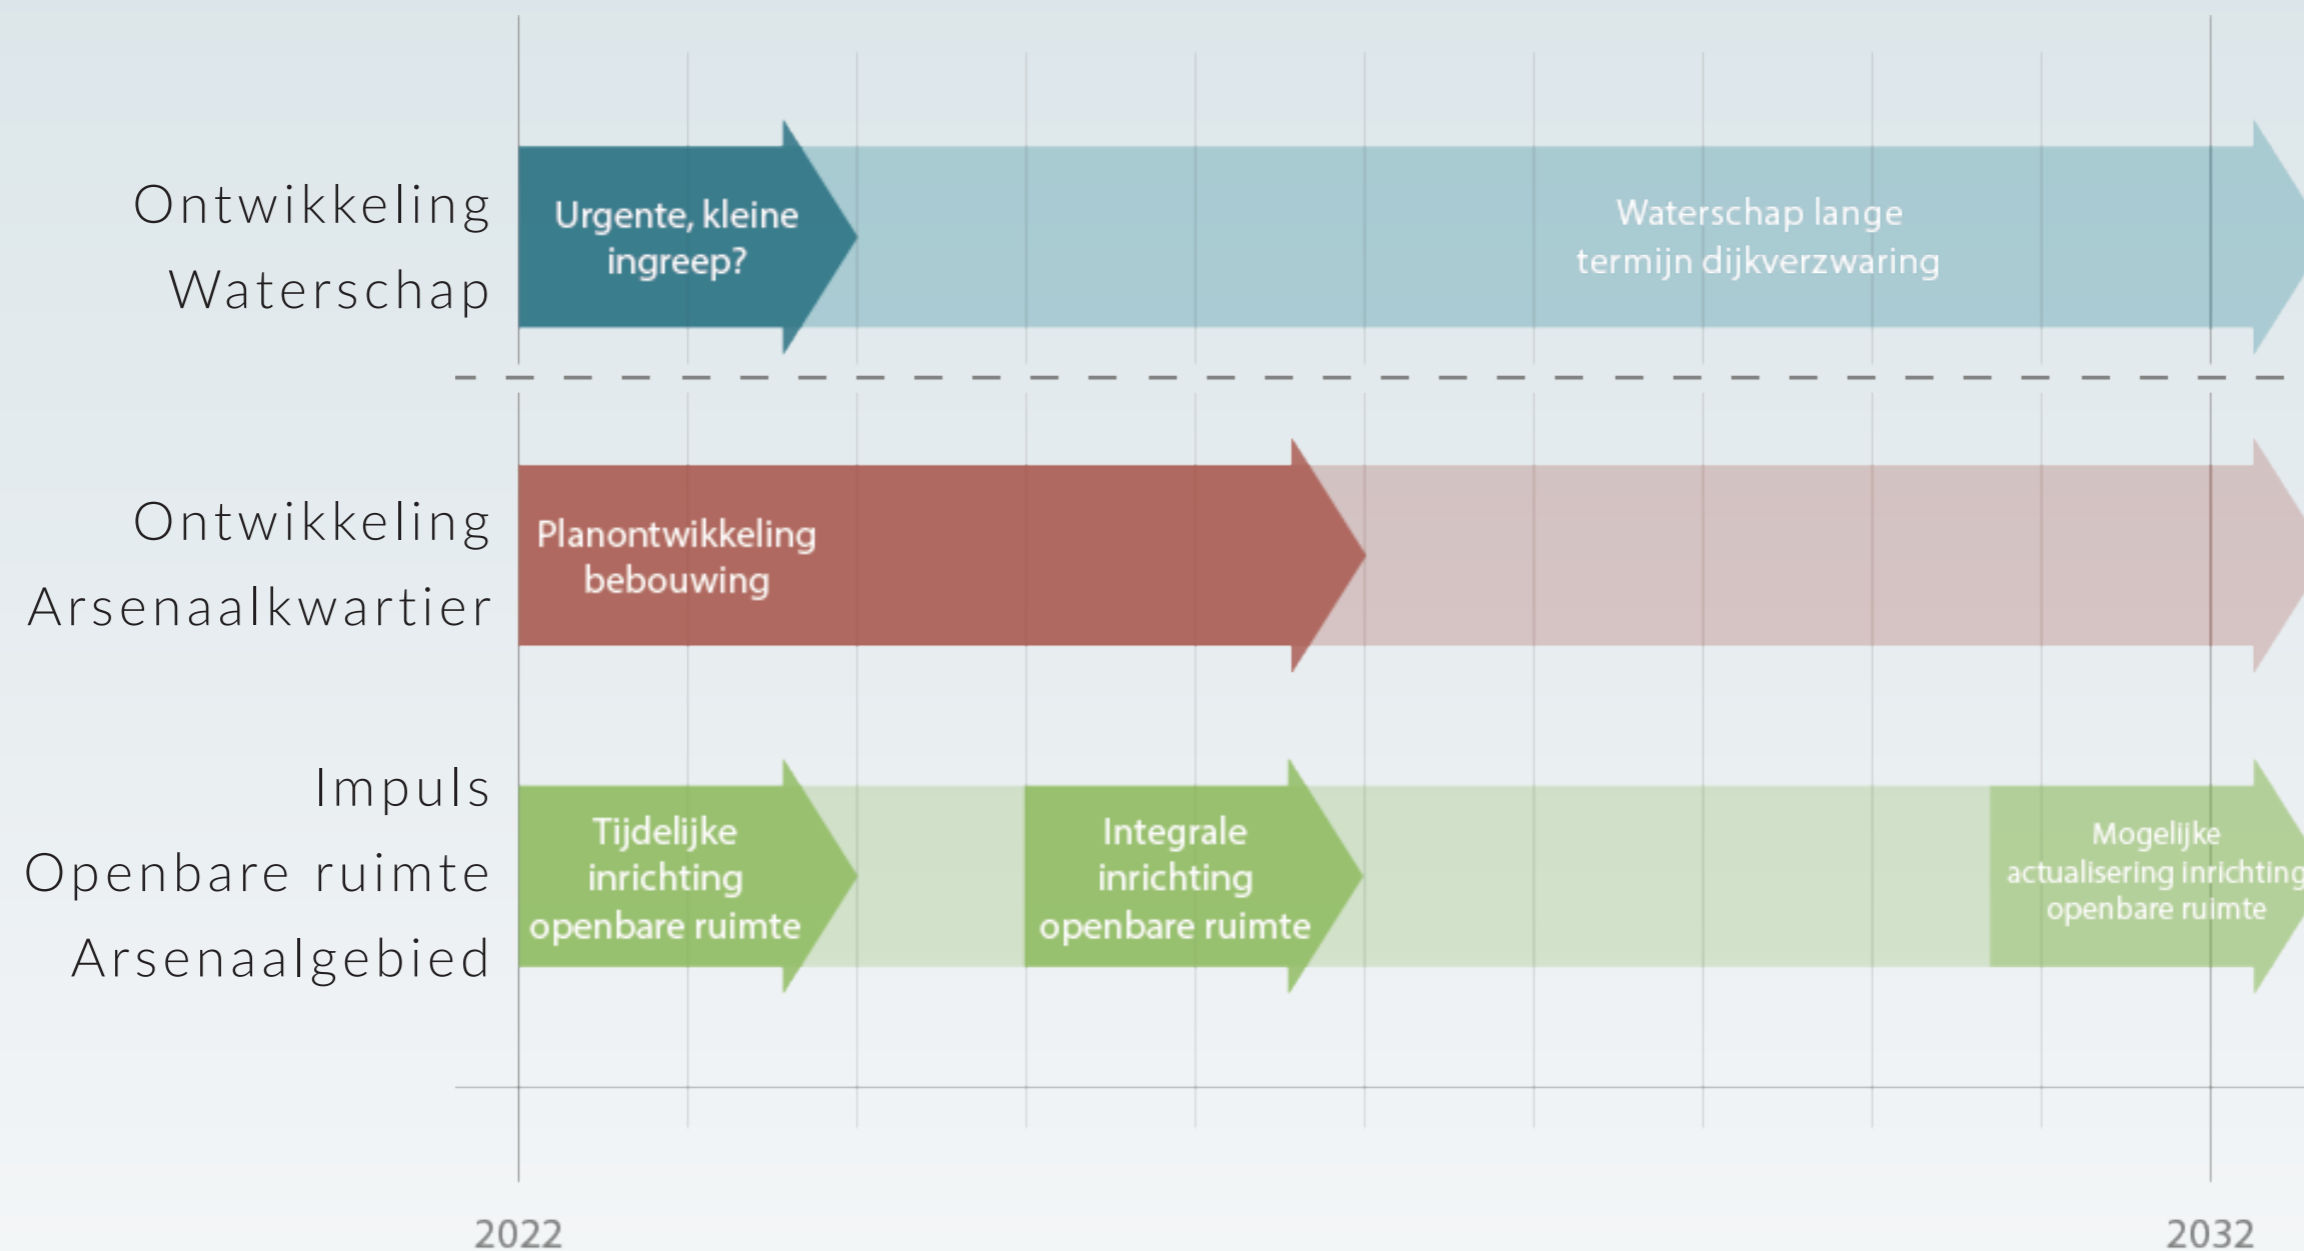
Ontwikkeling Waterschap

Urgente, kleine ingreep?

Waterschap lange termijn dijkverzwaring

Ontwikkeling Arsenaalkwartier

Planontwikkeling bebouwing

Impuls Openbare ruimte Arsenaalgebied

Tijdelijke inrichting openbare ruimte

Integrale inrichting openbare ruimte

Mogelijke actualisering inrichting openbare ruimte

2022

2032